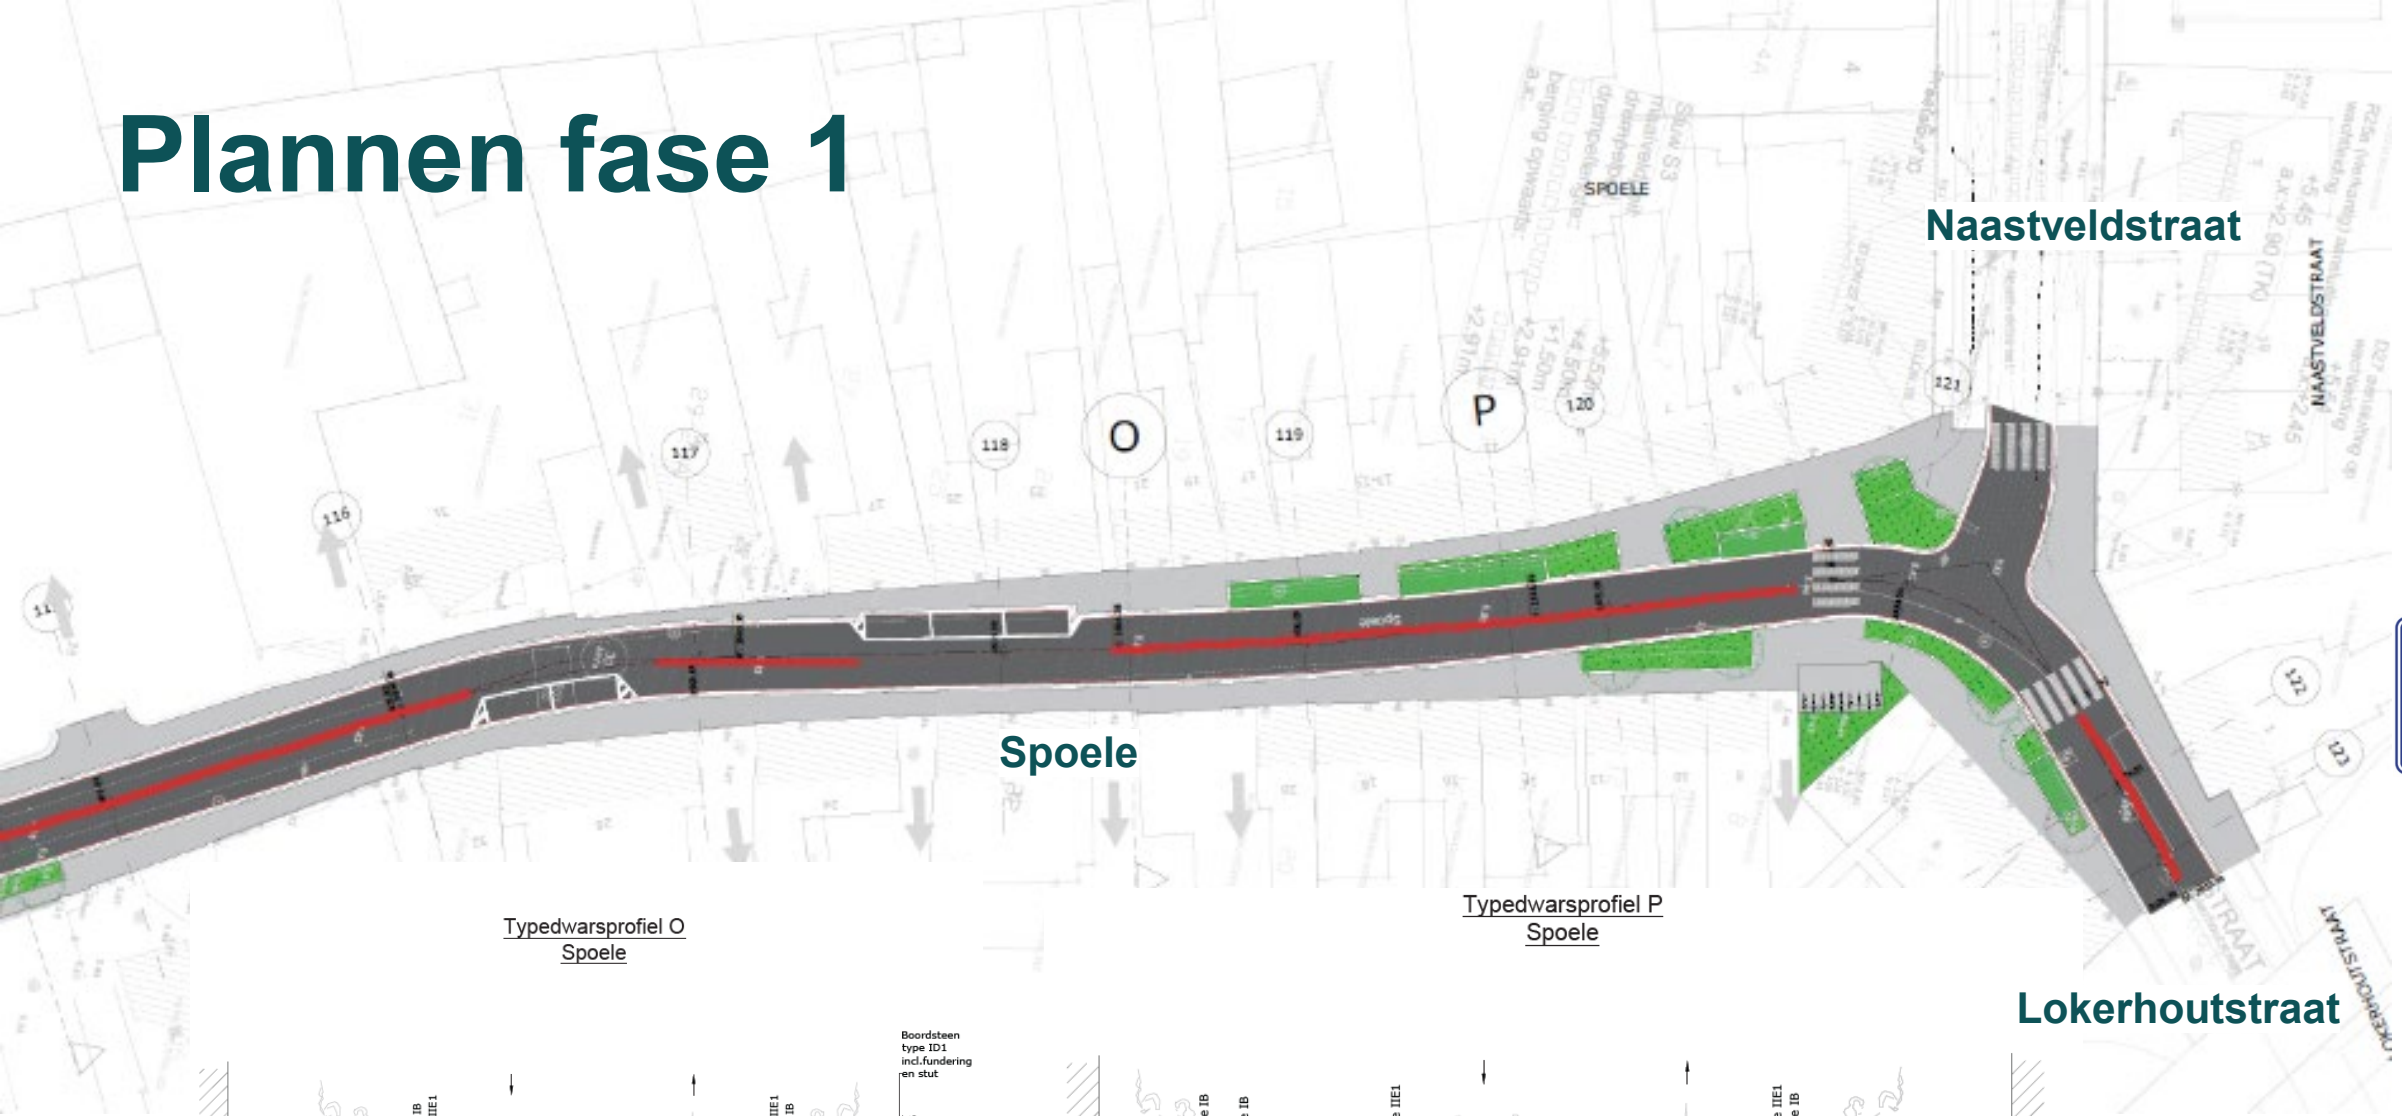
Plannen fase 1

Naastveldstraat

SPOELE

NAASTVELDSTRAAT

116

117

118

O

119

P

120

121

122

123

Spoele

Lokerhoutstraat

Typedwarsprofiel O
Spoele

Typedwarsprofiel P
Spoele

Boordsteen type ID1 incl.fundering en stut

IB

IIE1

IIE1

IB

IB

IB

IIE1

IIE1

IB